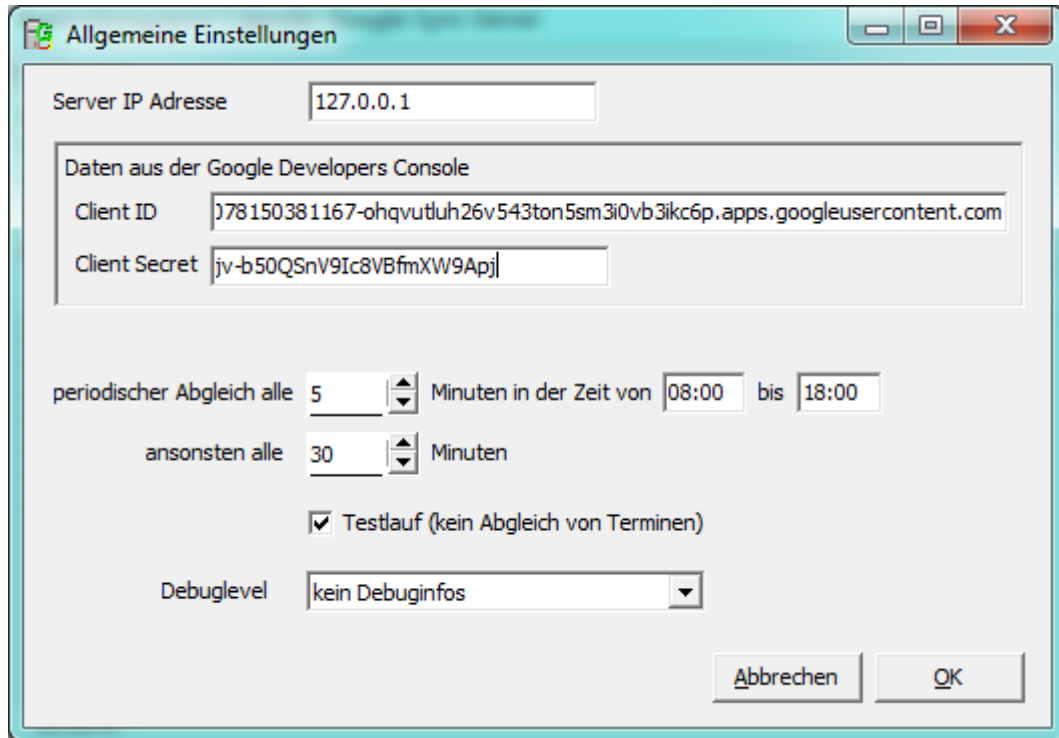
Allgemeine Einstellungen

Server IP Adresse 127.0.0.1

Daten aus der Google Developers Console

Client ID )78150381167-ohqvutluh26v543ton5sm3i0vb3ikc6p.apps.googleusercontent.com

Client Secret jv-b50QSnV9Ic8VBfmXW9Apj

periodischer Abgleich alle 5 Minuten in der Zeit von 08:00 bis 18:00

ansonsten alle 30 Minuten

Testlauf (kein Abgleich von Terminen)

Debuglevel kein Debuginfos

Abbrechen OK